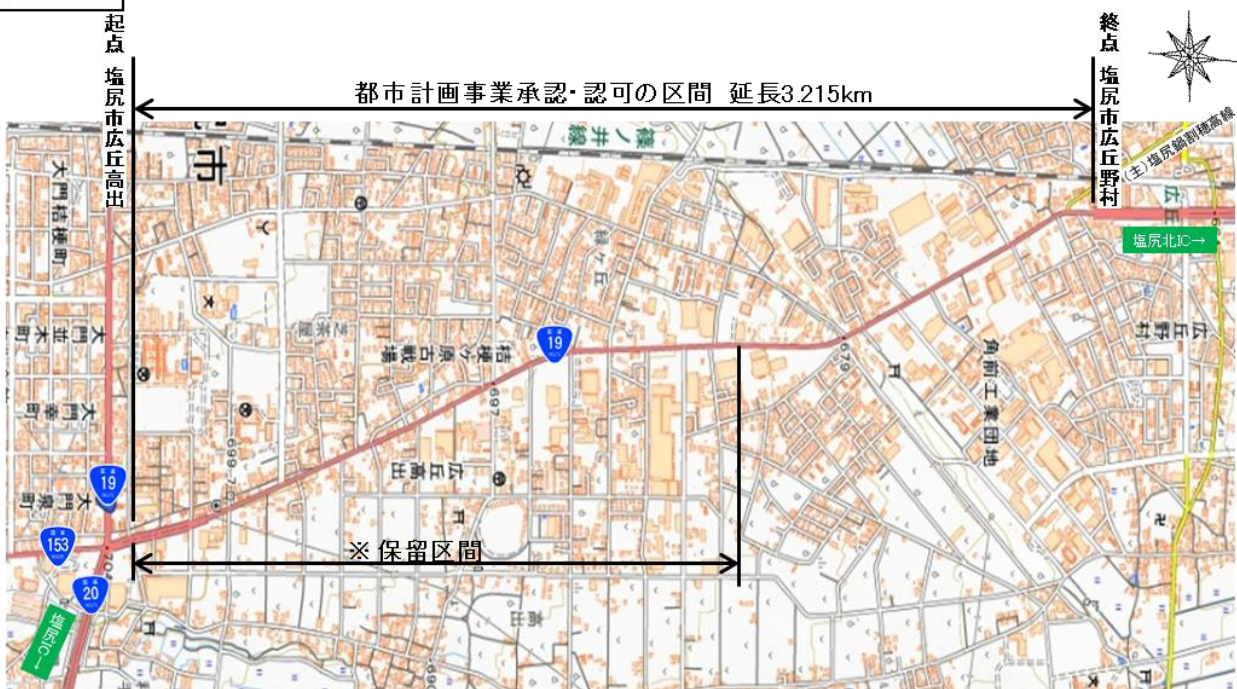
起点 塩尻市広丘高出

終点 塩尻市広丘野村

都市計画事業承認・認可の区間 延長3.215km

篠ノ井線

(主)塩尻鍋割穂高線

塩尻北IC→

大門桔梗町

大門並木町

大門幸町

大門泉町

桔梗ケ原古戦場

広丘高出

広丘野村

角前工業団地

※ 保留区間

19

19

153

20

塩尻IC→